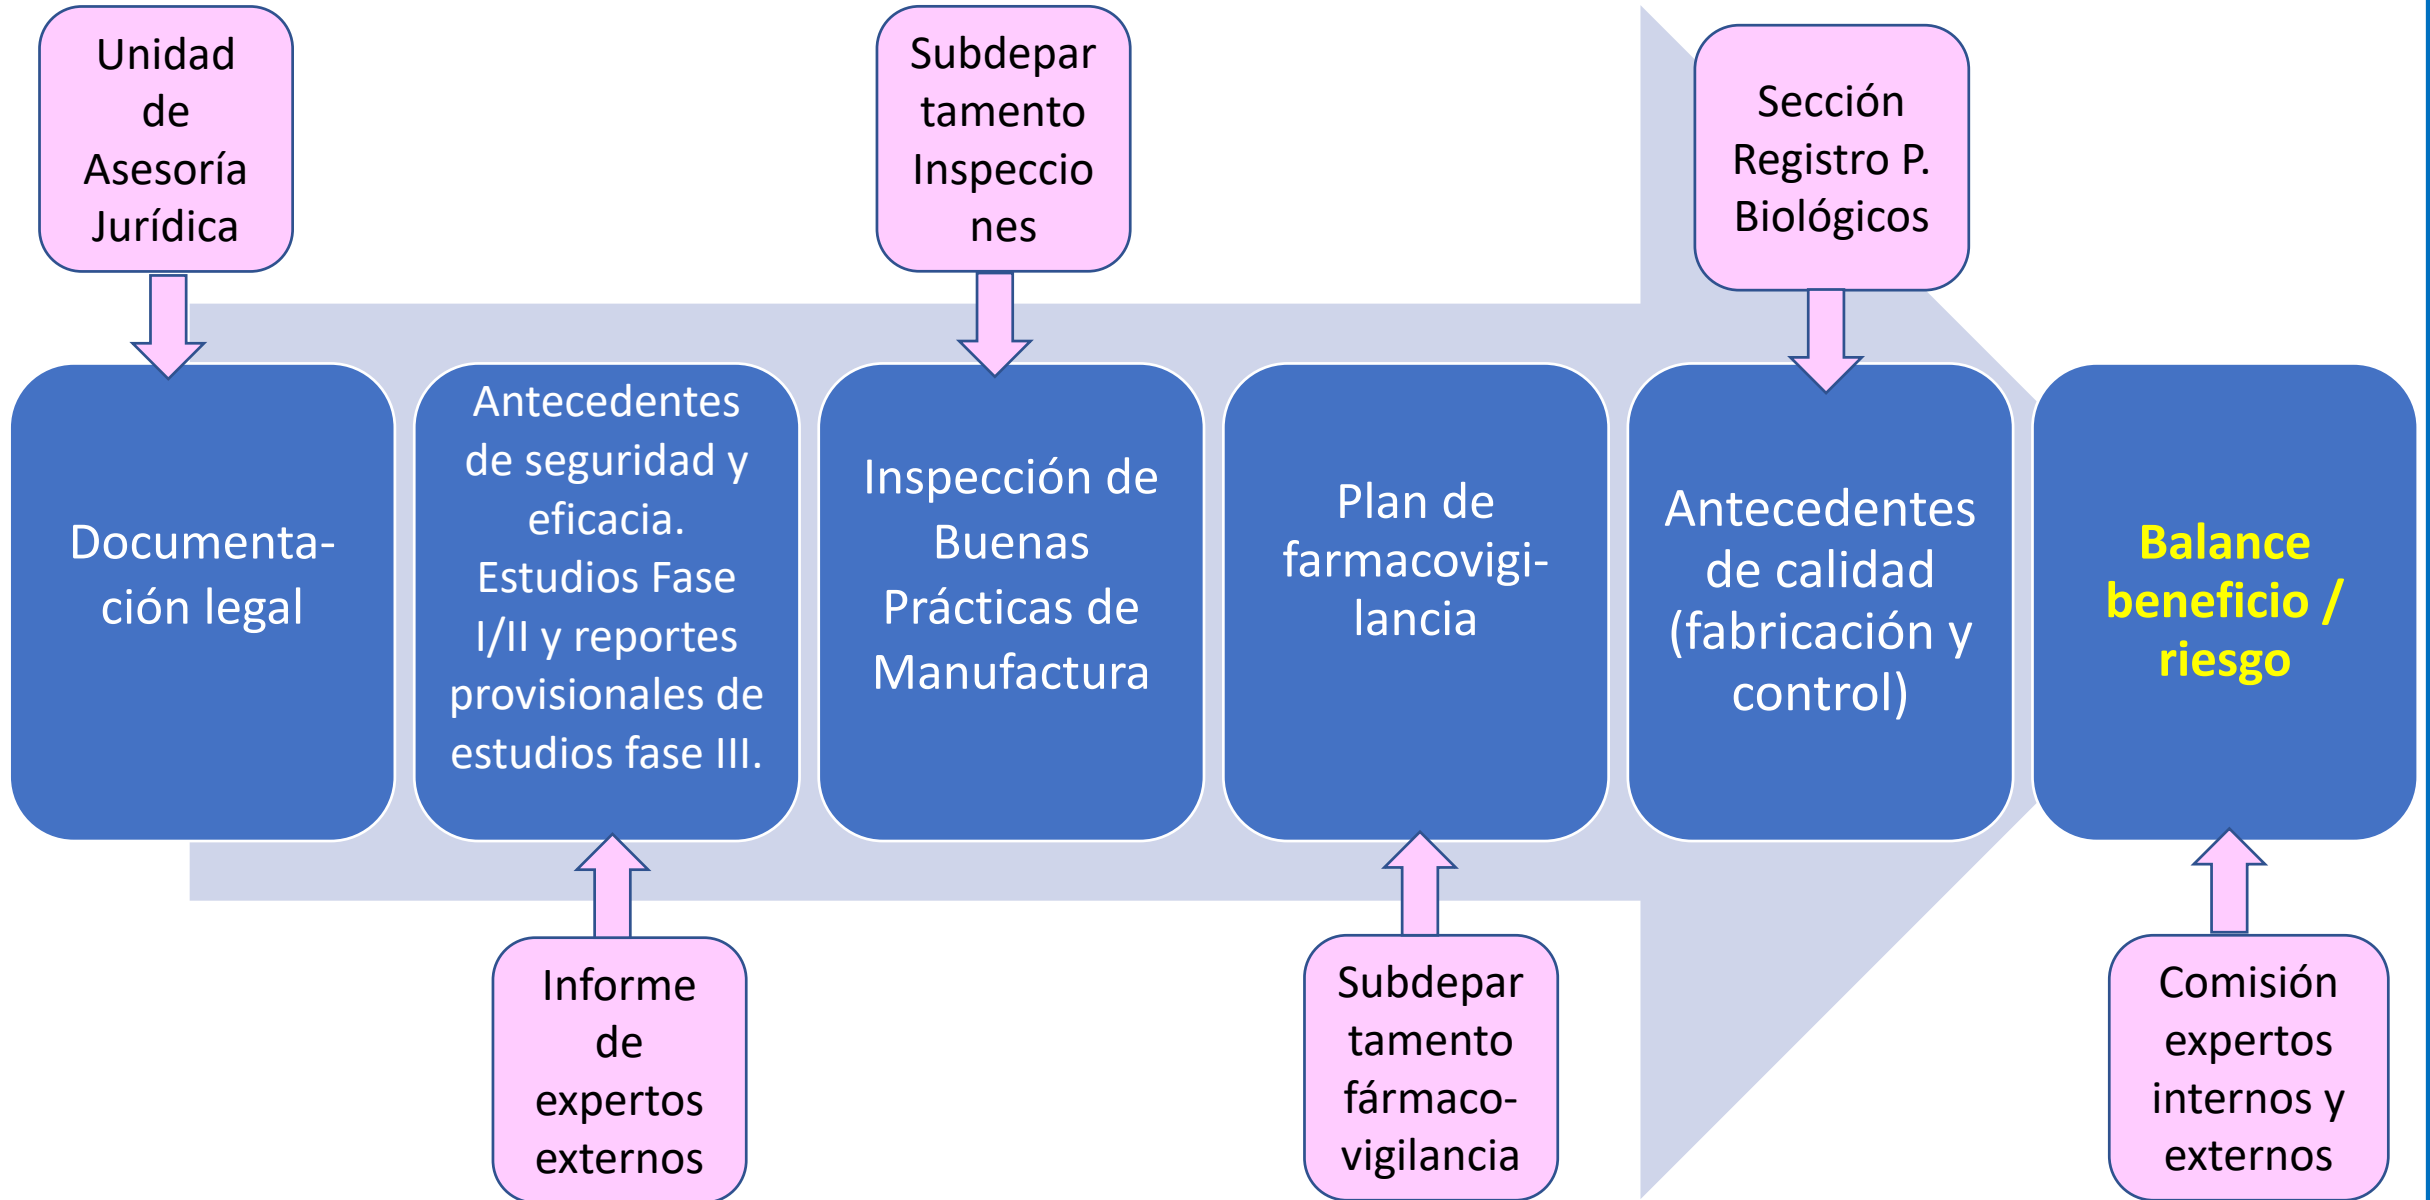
Unidad de Asesoría Jurídica

Subdepartamento Inspecciones

Sección Registro P. Biológicos

Documentación legal

Antecedentes de seguridad y eficacia. Estudios Fase I/II y reportes provisionales de estudios fase III.

Inspección de Buenas Prácticas de Manufactura

Plan de farmacovigilancia

Antecedentes de calidad (fabricación y control)

Balance beneficio / riesgo

Informe de expertos externos

Subdepartamento fármaco-vigilancia

Comisión expertos internos y externos